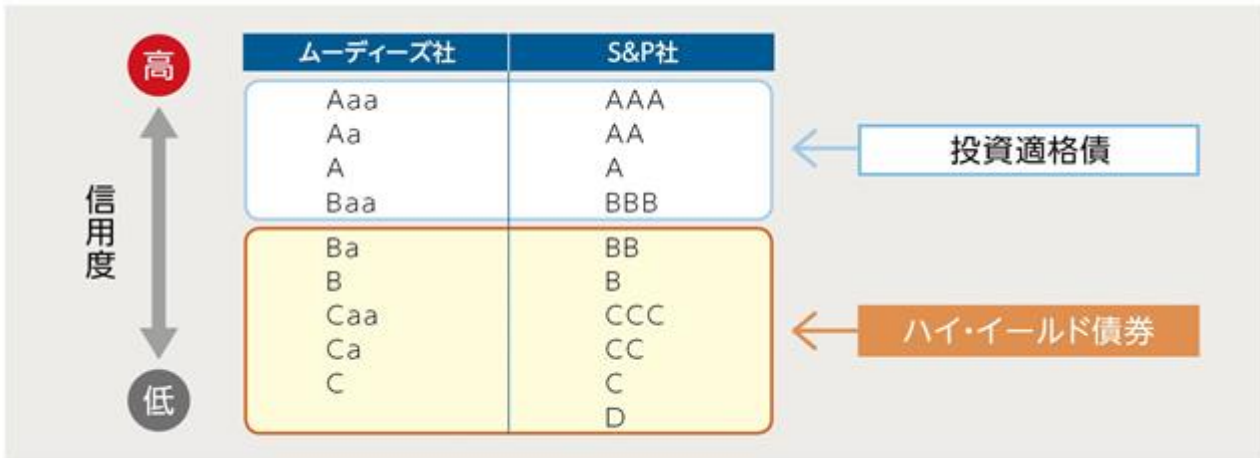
高

信用度

低

| ムーディーズ社 | S&P社 |
|---|---|
| Aaa | AAA |
| Aa | AA |
| A | A |
| Baa | BBB |
| Ba | BB |
| B | B |
| Caa | CCC |
| Ca | CC |
| C | C |
| | D |

投資適格債

ハイ・イールド債券